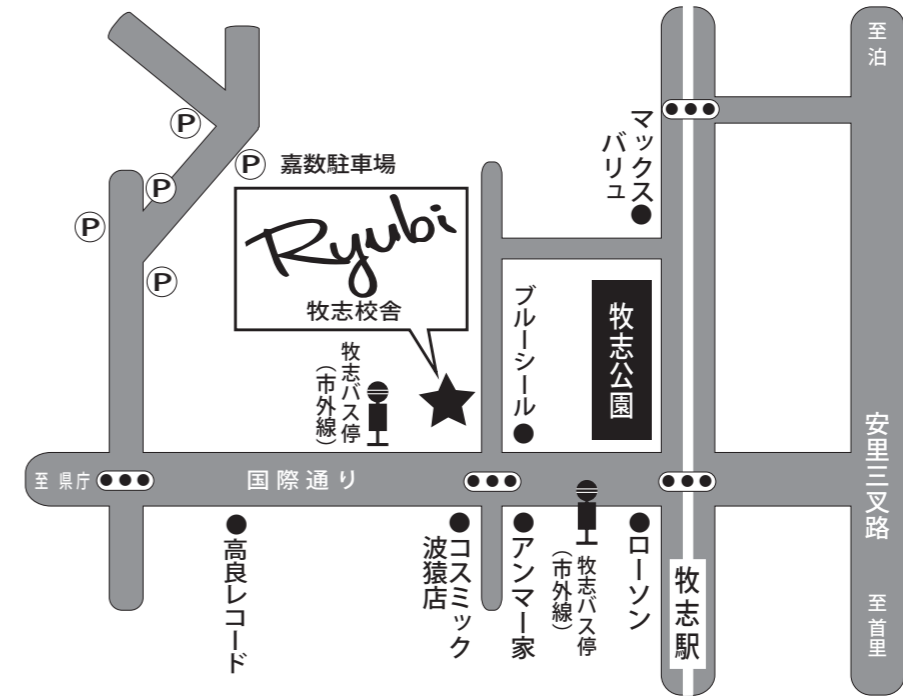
至泊

マックスバリュ

P
P
P
P
P 嘉数駐車場

Ryubi
牧志校舎

牧志バス停（市外線）

ブルーシール

牧志公園

安里三叉路

至 県庁

国際通り

高良レコード

コスミック波猿店

アンマー家

牧志バス停（市外線）

ローソン

牧志駅

至首里